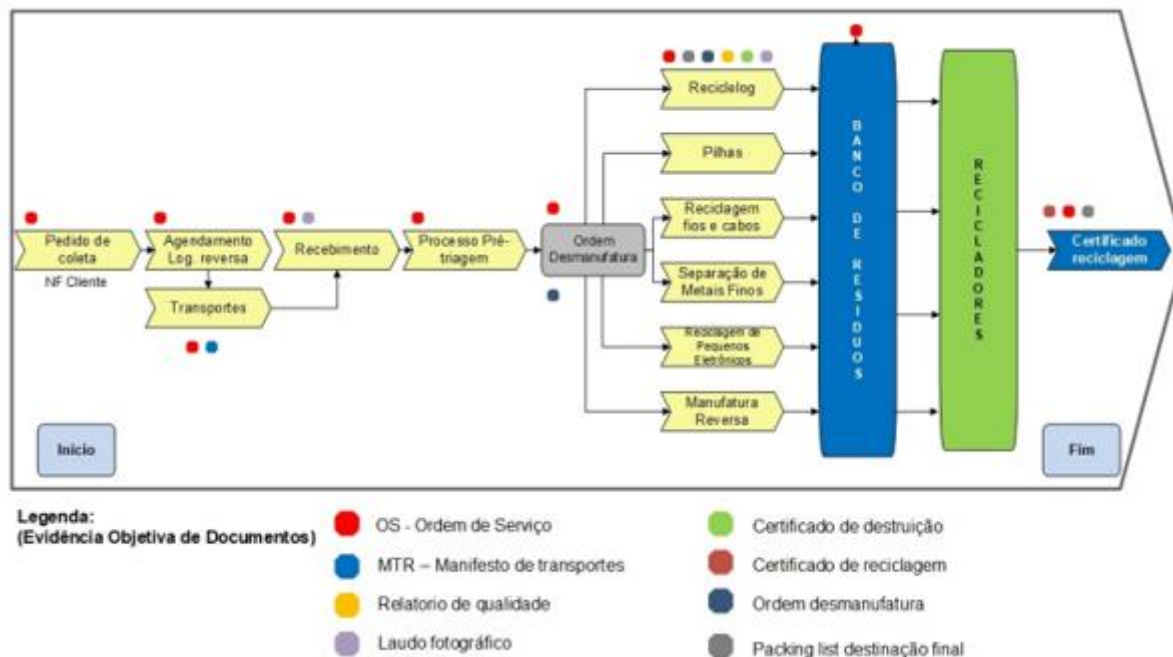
Pedido de coleta
NF Cliente
Agendamento Log. reversa
Transportes
Recebimento
Processo Pré-triagem
Ordem Desmanufatura
Reciclelog
Pilhas
Reciclagem fios e cabos
Separação de Metais Finos
Reciclagem de Pequenos Eletrônicos
Manufatura Reversa
BANCO DE RESIDUOS
RECICLADORES
Certificado reciclagem
Inicio
Fim

Legenda:
(Evidência Objetiva de Documentos)
OS - Ordem de Serviço
MTR – Manifesto de transportes
Relatorio de qualidade
Laudo fotográfico
Certificado de destruição
Certificado de reciclagem
Ordem desmanufatura
Packing list destinação final